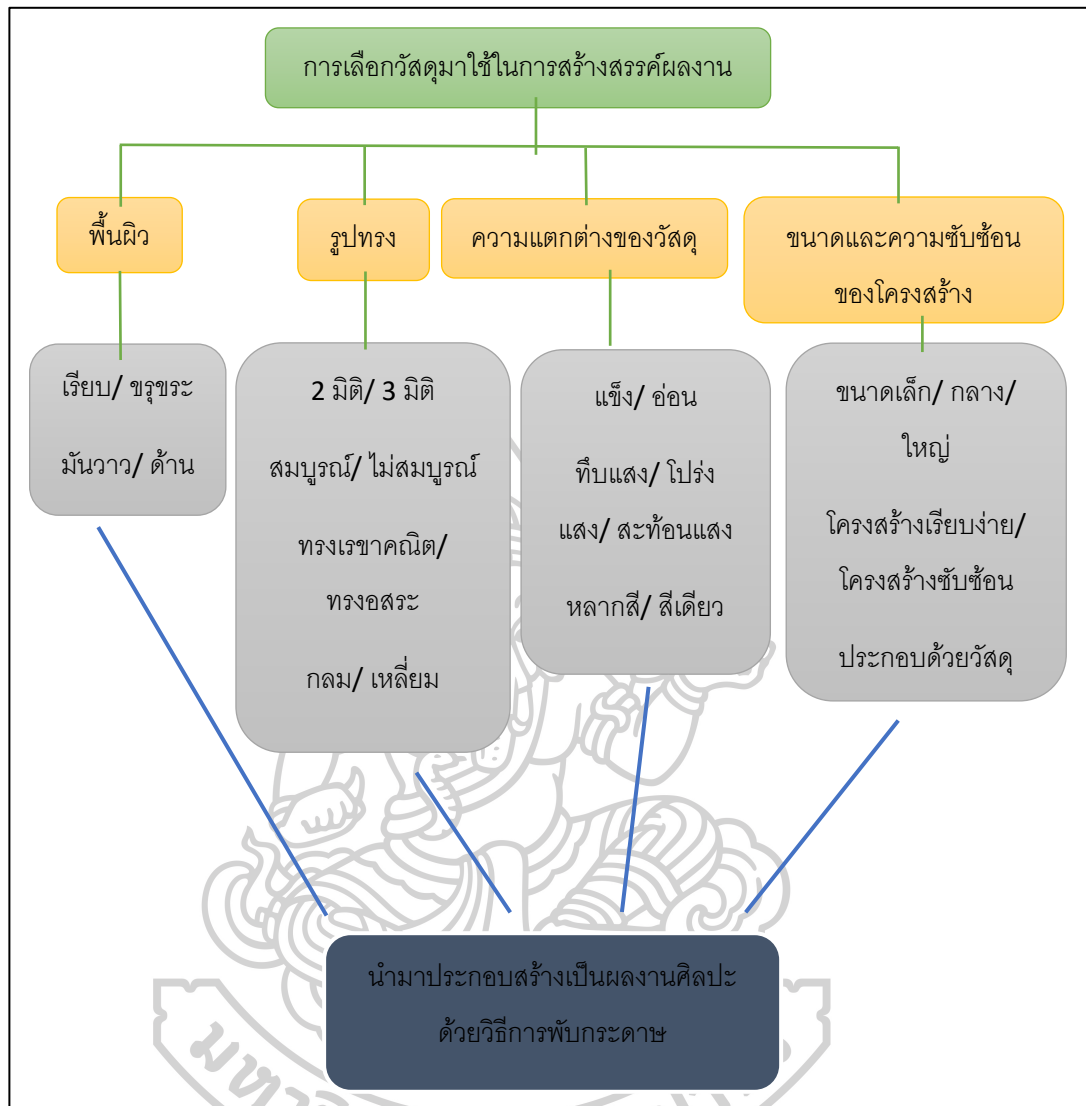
การเลือกวัสดุมาใช้ในการสร้างสรรค์ผลงาน

พื้นผิว

รูปทรง

ความแตกต่างของวัสดุ

ขนาดและความซับซ้อนของโครงสร้าง

เรียบ/ ขรุขระ

มันวาว/ ด้าน

2 มิติ/ 3 มิติ

สมบูรณ์/ ไม่สมบูรณ์

ทรงเรขาคณิต/ ทรงอสระ

กลม/ เหลี่ยม

แข็ง/ อ่อน

ทึบแสง/ โปร่งแสง/ สะท้อนแสง

หลากสี/ สีเดียว

ขนาดเล็ก/ กลาง/ ใหญ่

โครงสร้างเรียบง่าย/ โครงสร้างซับซ้อน

ประกอบด้วยวัสดุ

นำมาประกอบสร้างเป็นผลงานศิลปะด้วยวิธีการพับกระดาษ